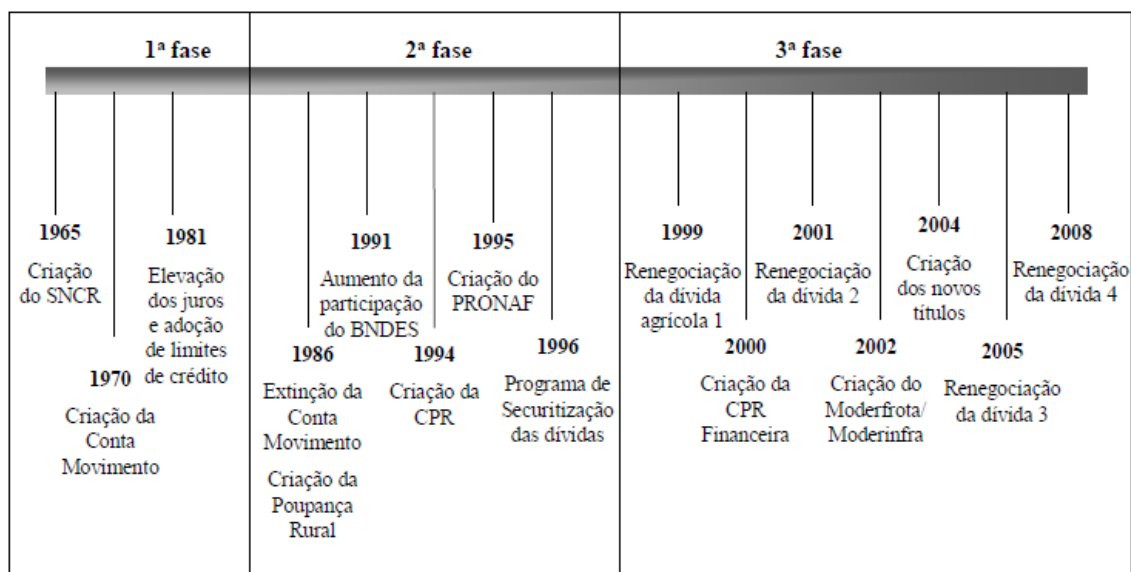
1ª fase

2ª fase

3ª fase

1965
Criação do SNCR

1970
Criação da Conta Movimento

1981
Elevação dos juros e adoção de limites de crédito

1986
Extinção da Conta Movimento
Criação da Poupança Rural

1991
Aumento da participação do BNDES

1994
Criação da CPR

1995
Criação do PRONAF

1996
Programa de Securitização das dívidas

1999
Renegociação da dívida agrícola 1

2000
Criação da CPR Financeira

2001
Renegociação da dívida 2

2002
Criação do Moderfrota/ Moderinfra

2004
Criação dos novos títulos

2005
Renegociação da dívida 3

2008
Renegociação da dívida 4